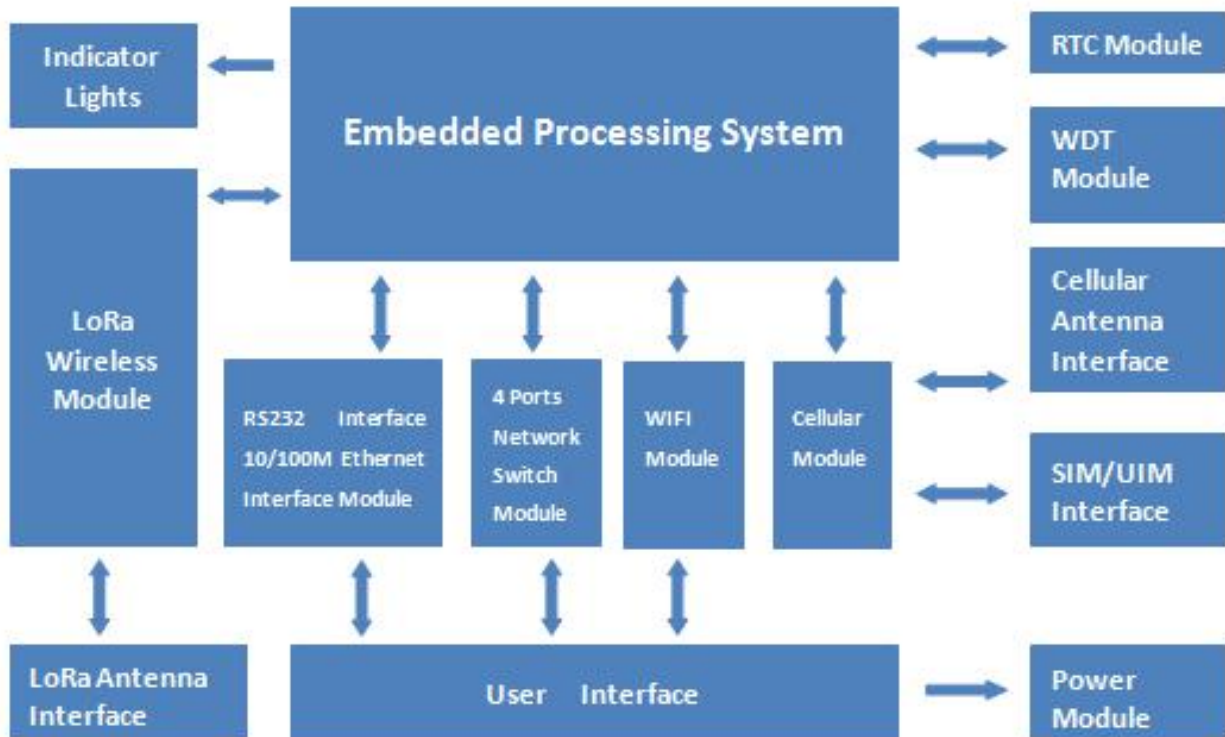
Indicator Lights

Embedded Processing System

RTC Module

WDT Module

LoRa Wireless Module

Cellular Antenna Interface

RS232 Interface 10/100M Ethernet Interface Module

4 Ports Network Switch Module

WIFI Module

Cellular Module

SIM/UIM Interface

LoRa Antenna Interface

User Interface

Power Module